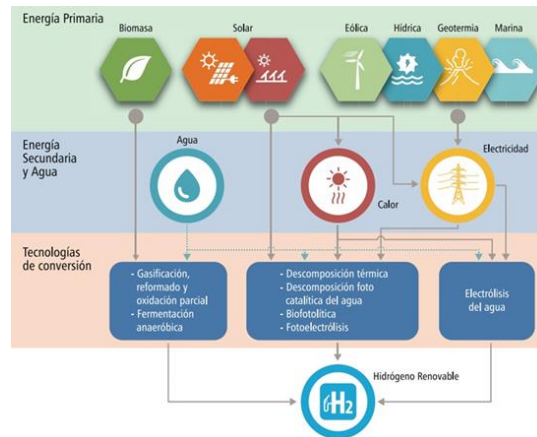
Energía Primaria

Biomasa

Solar

Eólica

Hídrica

Geotermia

Marina

Energía Secundaria y Agua

Agua

Calor

Electricidad

Tecnologías de conversión

- Gasificación, reformado y oxidación parcial
- Fermentación anaeróbica

- Descomposición térmica
- Descomposición foto catalítica del agua
- Biofotolítica
- Fotoelectrólisis

Electrólisis del agua

Hidrógeno Renovable

$H_2$